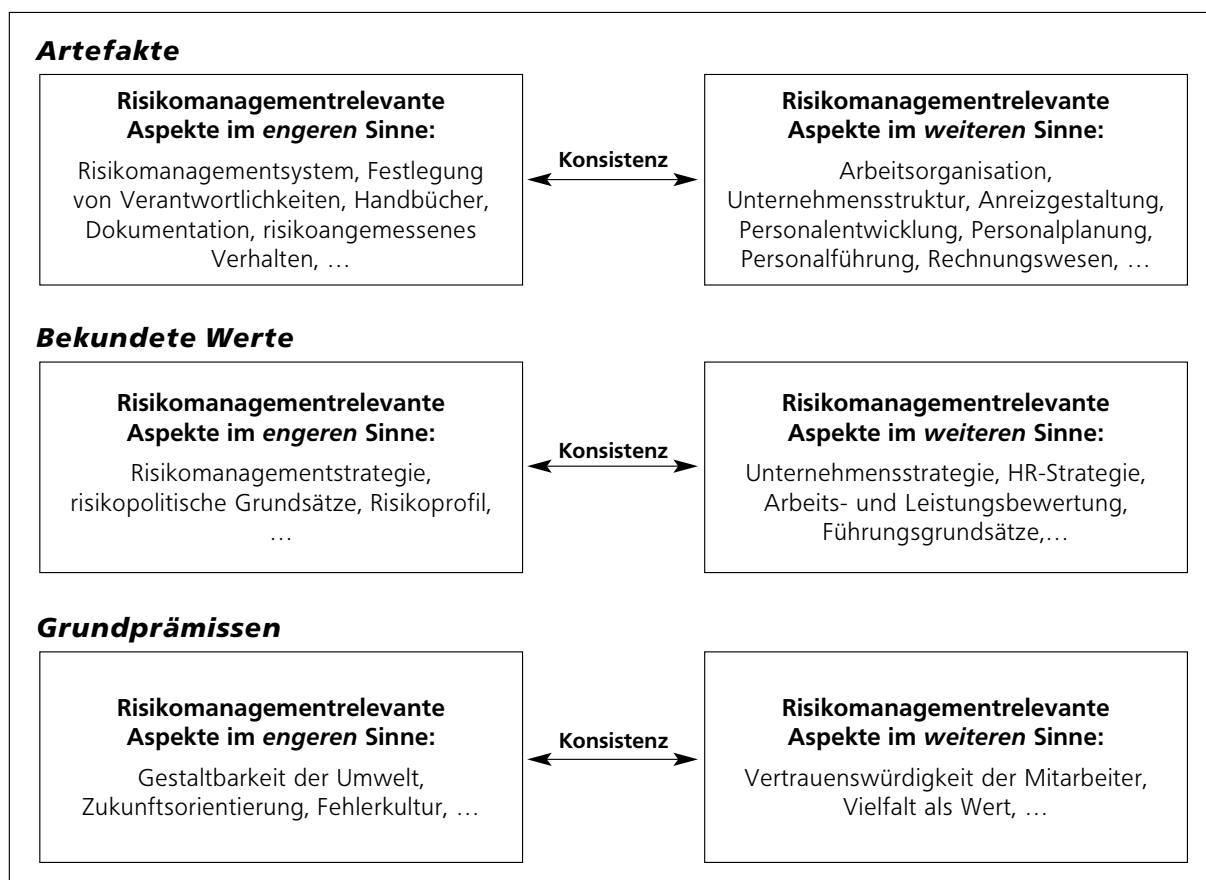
Artefakte

Risikomanagementrelevante Aspekte im engeren Sinne:

Risikomanagementsystem, Festlegung von Verantwortlichkeiten, Handbücher, Dokumentation, risikoangemessenes Verhalten, …

Konsistenz

Risikomanagementrelevante Aspekte im weiteren Sinne:

Arbeitsorganisation, Unternehmensstruktur, Anreizgestaltung, Personalentwicklung, Personalplanung, Personalführung, Rechnungswesen, …

Bekundete Werte

Risikomanagementrelevante Aspekte im engeren Sinne:

Risikomanagementstrategie, risikopolitische Grundsätze, Risikoprofil, …

Konsistenz

Risikomanagementrelevante Aspekte im weiteren Sinne:

Unternehmensstrategie, HR-Strategie, Arbeits- und Leistungsbewertung, Führungsgrundsätze,…

Grundprämissen

Risikomanagementrelevante Aspekte im engeren Sinne:

Gestaltbarkeit der Umwelt, Zukunftsorientierung, Fehlerkultur, …

Konsistenz

Risikomanagementrelevante Aspekte im weiteren Sinne:

Vertrauenswürdigkeit der Mitarbeiter, Vielfalt als Wert, …